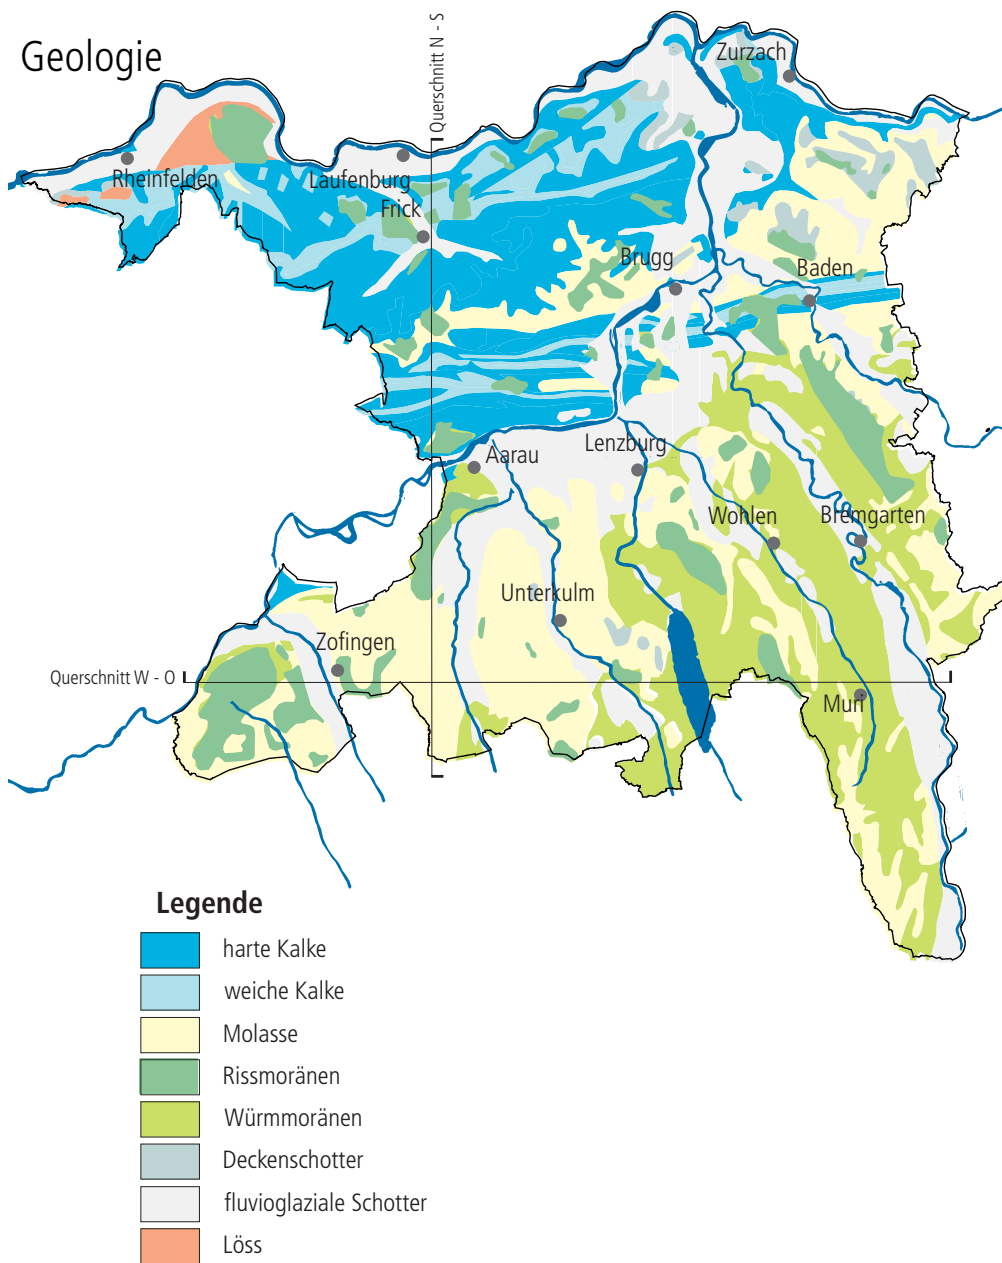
Geologie

Querschnitt N - S

Zurzach

Rheinfelden

Laufenburg

Frick

Brugg

Baden

Aarau

Lenzburg

Wohlen

Bremgarten

Unterkulm

Zofingen

Querschnitt W - O

Muri

Legende

harte Kalke

weiche Kalke

Molasse

Rissmoränen

Würmmoränen

Deckenschotter

fluvioglaziale Schotter

Löss